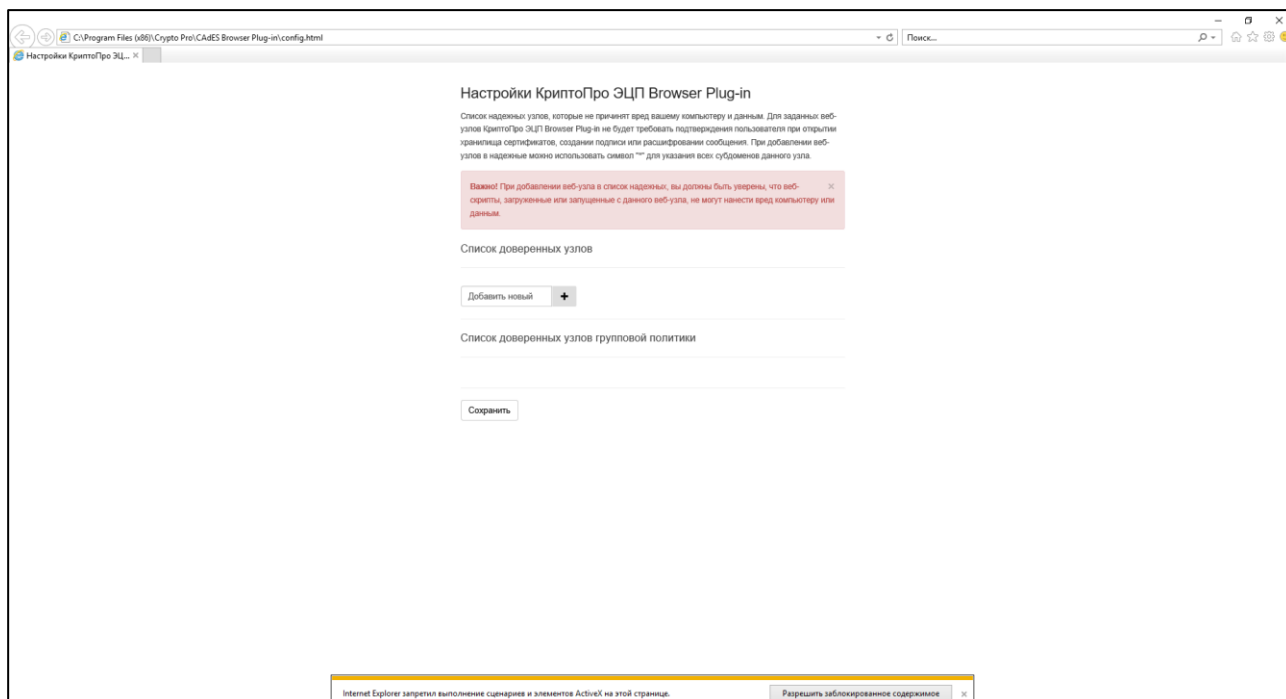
C:\Program Files (x86)\Crypto Pro\CAdES Browser Plug-in\config.html

Поиск...

Настройки КриптоПро ЭЦ... ×

Настройки КриптоПро ЭЦП Browser Plug-in

Список надежных узлов, которые не причинят вред вашему компьютеру и данным. Для заданных веб-узлов КриптоПро ЭЦП Browser Plug-in не будет требовать подтверждения пользователя при открытии хранилища сертификатов, создании подписи или расшифровании сообщения. При добавлении веб-узлов в надежные можно использовать символ "*" для указания всех субдоменов данного узла.

Важно! При добавлении веб-узла в список надежных, вы должны быть уверены, что веб-скрипты, загруженные или запущенные с данного веб-узла, не могут нанести вред компьютеру или данным.

×

Список доверенных узлов

Добавить новый +

Список доверенных узлов групповой политики

Сохранить

Internet Explorer запретил выполнение сценариев и элементов ActiveX на этой странице.

Разрешить заблокированное содержимое ×